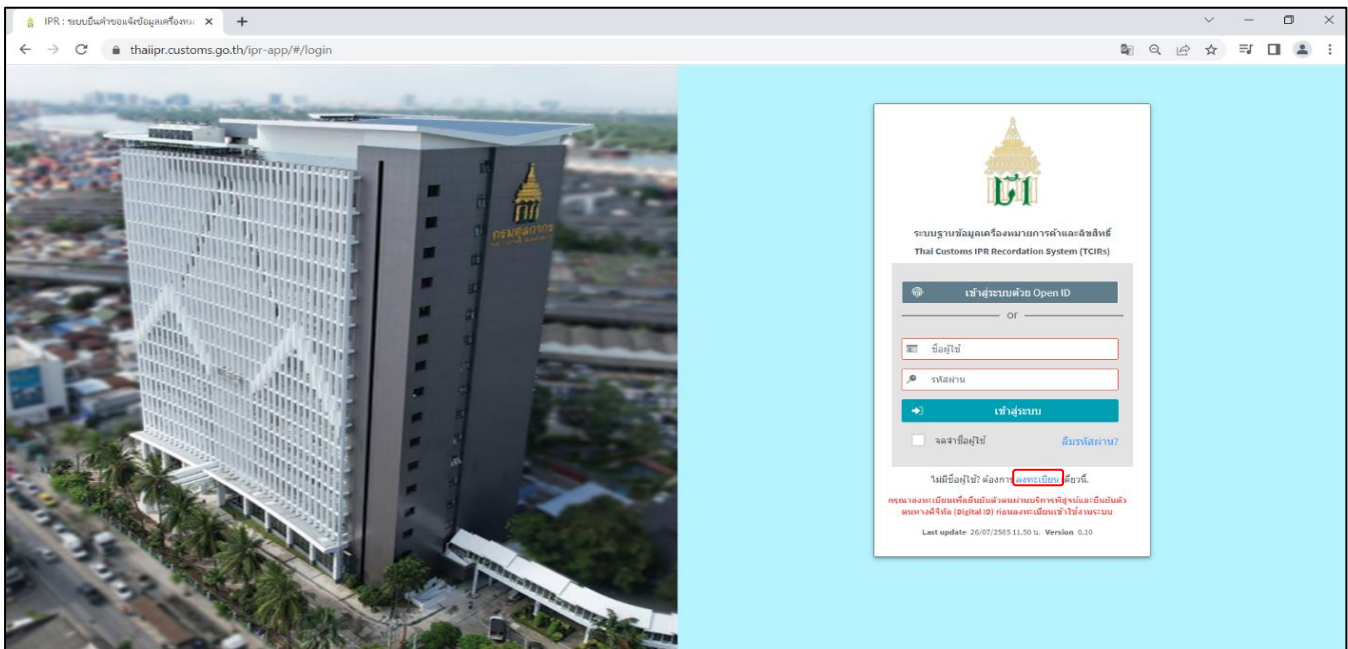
IPR : ระบบยื่นคำขอแจ้งข้อมูลเครื่องหม ×

thaiipr.customs.go.th/ipr-app/#/login

กรมศุลกากร

ระบบฐานข้อมูลเครื่องหมายการค้าและลิขสิทธิ์
Thai Customs IPR Recordation System (TCIRs)

เข้าสู่ระบบด้วย Open ID

or

ชื่อผู้ใช้

รหัสผ่าน

เข้าสู่ระบบ

จดจำชื่อผู้ใช้

ลืมรหัสผ่าน?

ไม่มีชื่อผู้ใช้? ต้องการ ลงทะเบียน เดี๋ยวนี้.

กรุณาลงทะเบียนเพื่อยืนยันตัวตนผ่านบริการพิสูจน์และยืนยันตัวตนทางดิจิทัล (Digital ID) ก่อนลงทะเบียนเข้าใช้งานระบบ

Last update 26/07/2565 11.50 น. Version 0.10